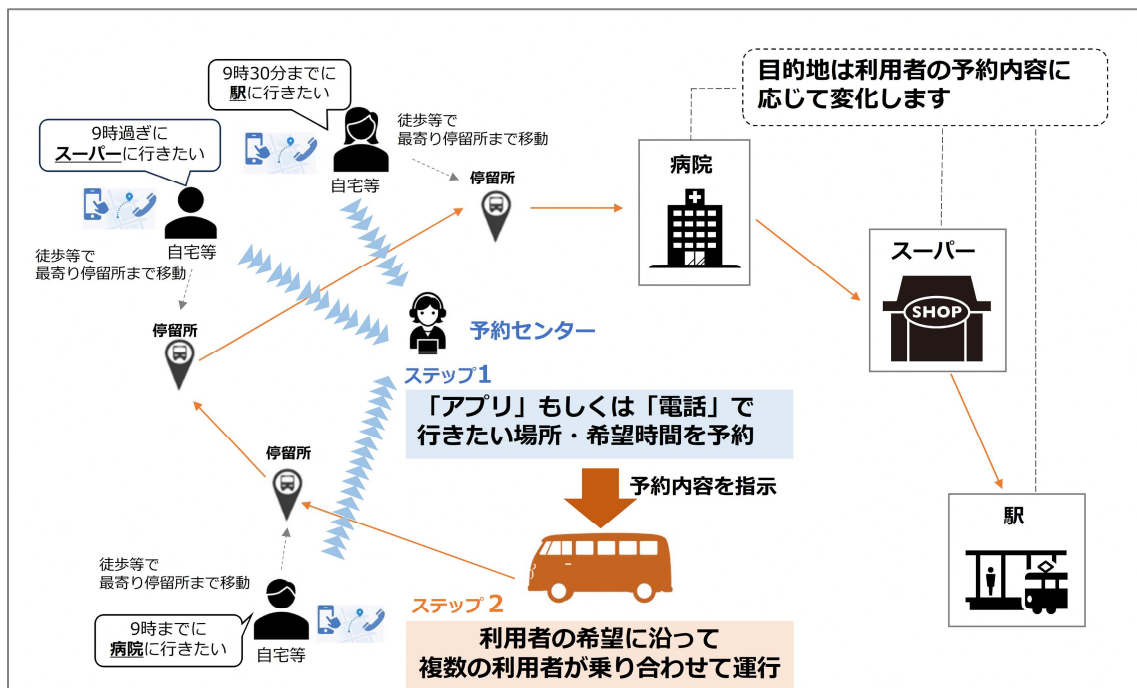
9時30分までに
駅に行きたい

9時過ぎに
スーパーに行きたい

徒歩等で
最寄り停留所まで移動

自宅等

自宅等

徒歩等で
最寄り停留所まで移動

停留所

停留所

目的地は利用者の予約内容に
応じて変化します

病院

スーパー

SHOP

予約センター

ステップ1

「アプリ」もしくは「電話」で
行きたい場所・希望時間を予約

予約内容を指示

停留所

駅

徒歩等で
最寄り停留所まで移動

9時までに
病院に行きたい

自宅等

ステップ2

利用者の希望に沿って
複数の利用者が乗り合わせて運行